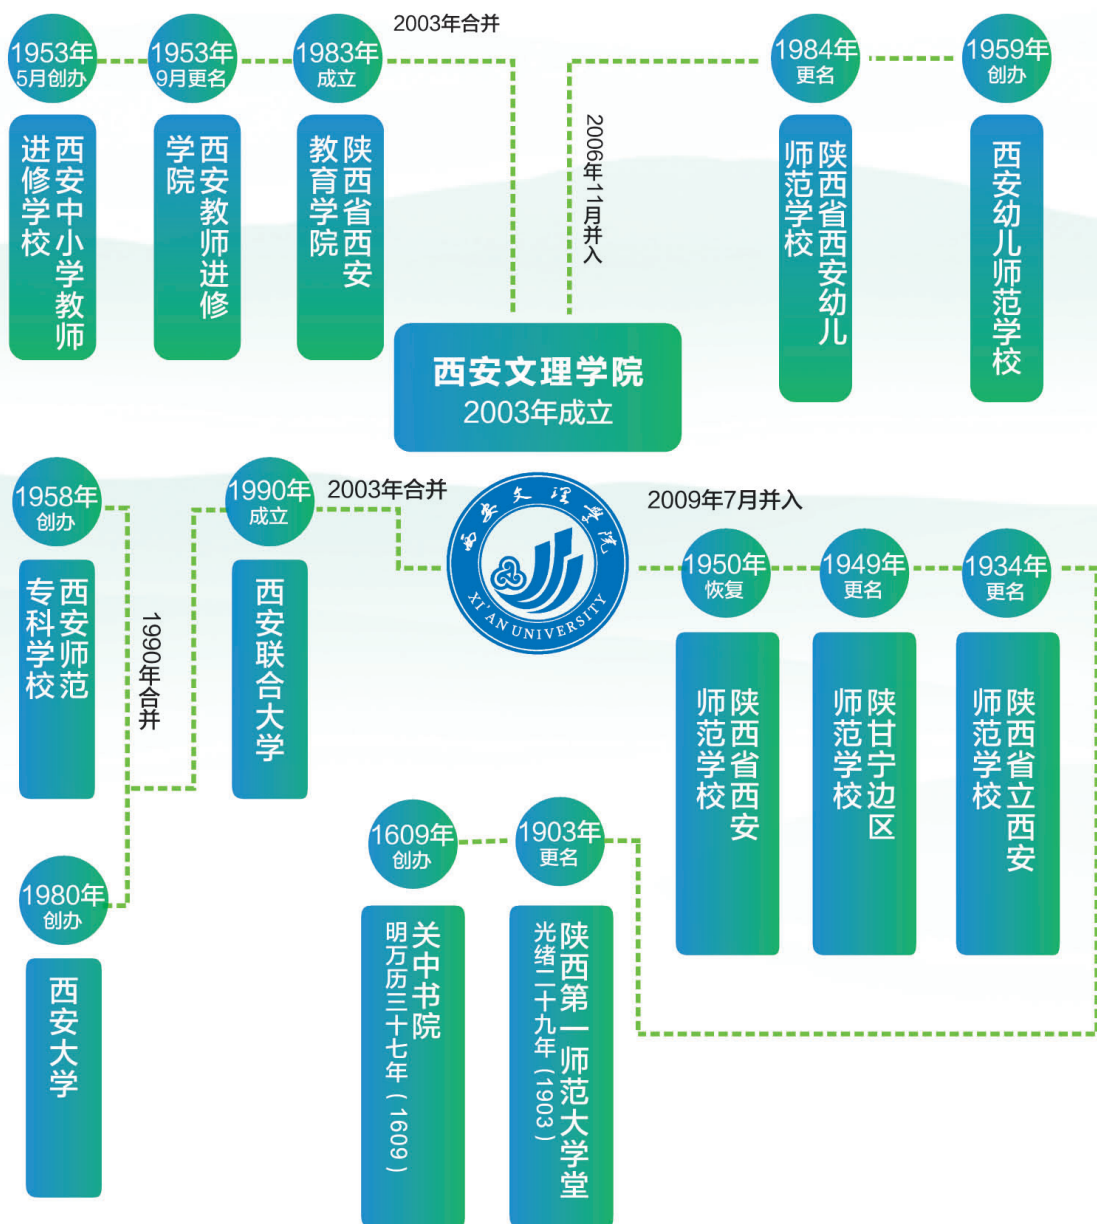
1953年
5月创办

西安中小学教师进修学校

1953年
9月更名

西安教师进修学院

1983年
成立

陕西省西安教育学院

2003年合并

2006年11月并入

1984年
更名

陕西省西安幼儿师范学校

1959年
创办

西安幼儿师范学校

西安文理学院
2003年成立

1958年
创办

西安师范专科学校

1990年合并

1980年
创办

西安大学

1990年
成立

西安联合大学

2003年合并

西安文理学院
XI'AN UNIVERSITY

2009年7月并入

1950年
恢复

陕西省西安师范学校

1949年
更名

陕甘宁边区师范学校

1934年
更名

陕西省立西安师范学校

1609年
创办

关中书院
明万历三十七年（1609）

1903年
更名

陕西第一师范大学堂
光绪二十九年（1903）